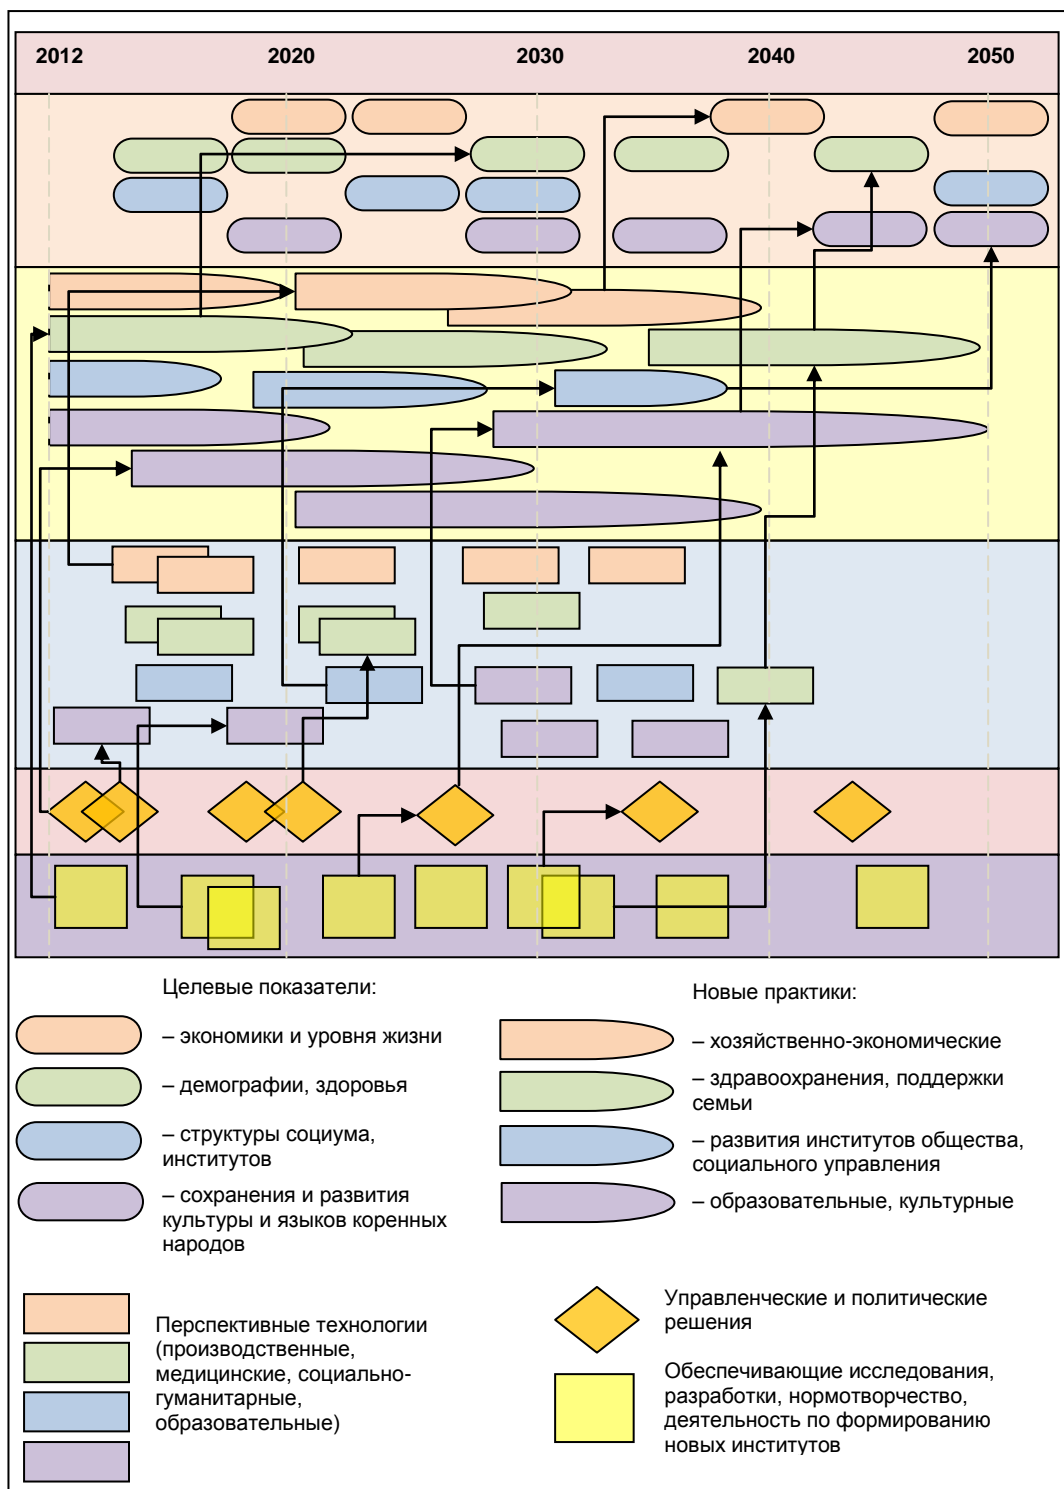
2012 2020 2030 2040 2050

Целевые показатели:

– экономики и уровня жизни

– демографии, здоровья

– структуры социума, институтов

– сохранения и развития культуры и языков коренных народов

Новые практики:

– хозяйственно-экономические

– здравоохранения, поддержки семьи

– развития институтов общества, социального управления

– образовательные, культурные

Перспективные технологии (производственные, медицинские, социально-гуманитарные, образовательные)

Управленческие и политические решения

Обеспечивающие исследования, разработки, нормотворчество, деятельность по формированию новых институтов